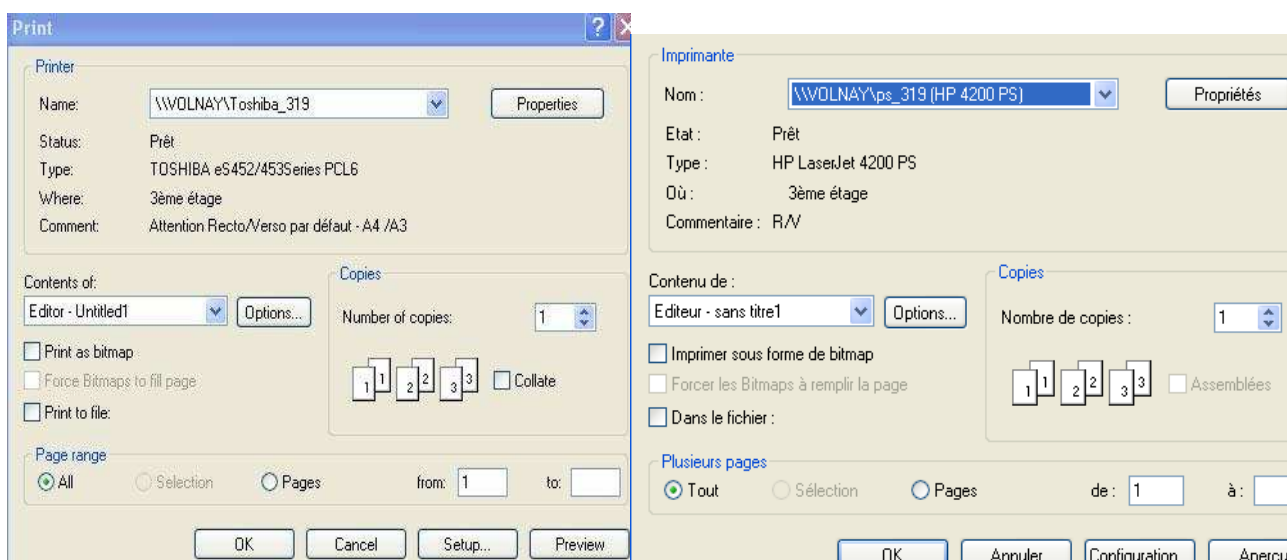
Print

Printer
Name: \\VOLNAY\Toshiba_319 Properties
Status: Prêt
Type: TOSHIBA eS452/453Series PCL6
Where: 3ème étage
Comment: Attention Recto/Verso par défaut - A4 /A3

Contents of:
Editor - Untitled1 Options...
Print as bitmap
Force Bitmaps to fill page
Print to file:

Copies
Number of copies: 1
1 1 2 2 3 3 Collate

Page range
All Selection Pages from: 1 to:

OK Cancel Setup... Preview

Imprimante
Nom : \\VOLNAY\ps_319 (HP 4200 PS) Propriétés
Etat : Prêt
Type : HP LaserJet 4200 PS
Où : 3ème étage
Commentaire : R/V

Contenu de :
Editeur - sans titre1 Options...
Imprimer sous forme de bitmap
Forcer les Bitmaps à remplir la page
Dans le fichier :

Copies
Nombre de copies : 1
1 1 2 2 3 3 Assemblées

Plusieurs pages
Tout Sélection Pages de : 1 à :

OK Annuler Configuration Aperçu